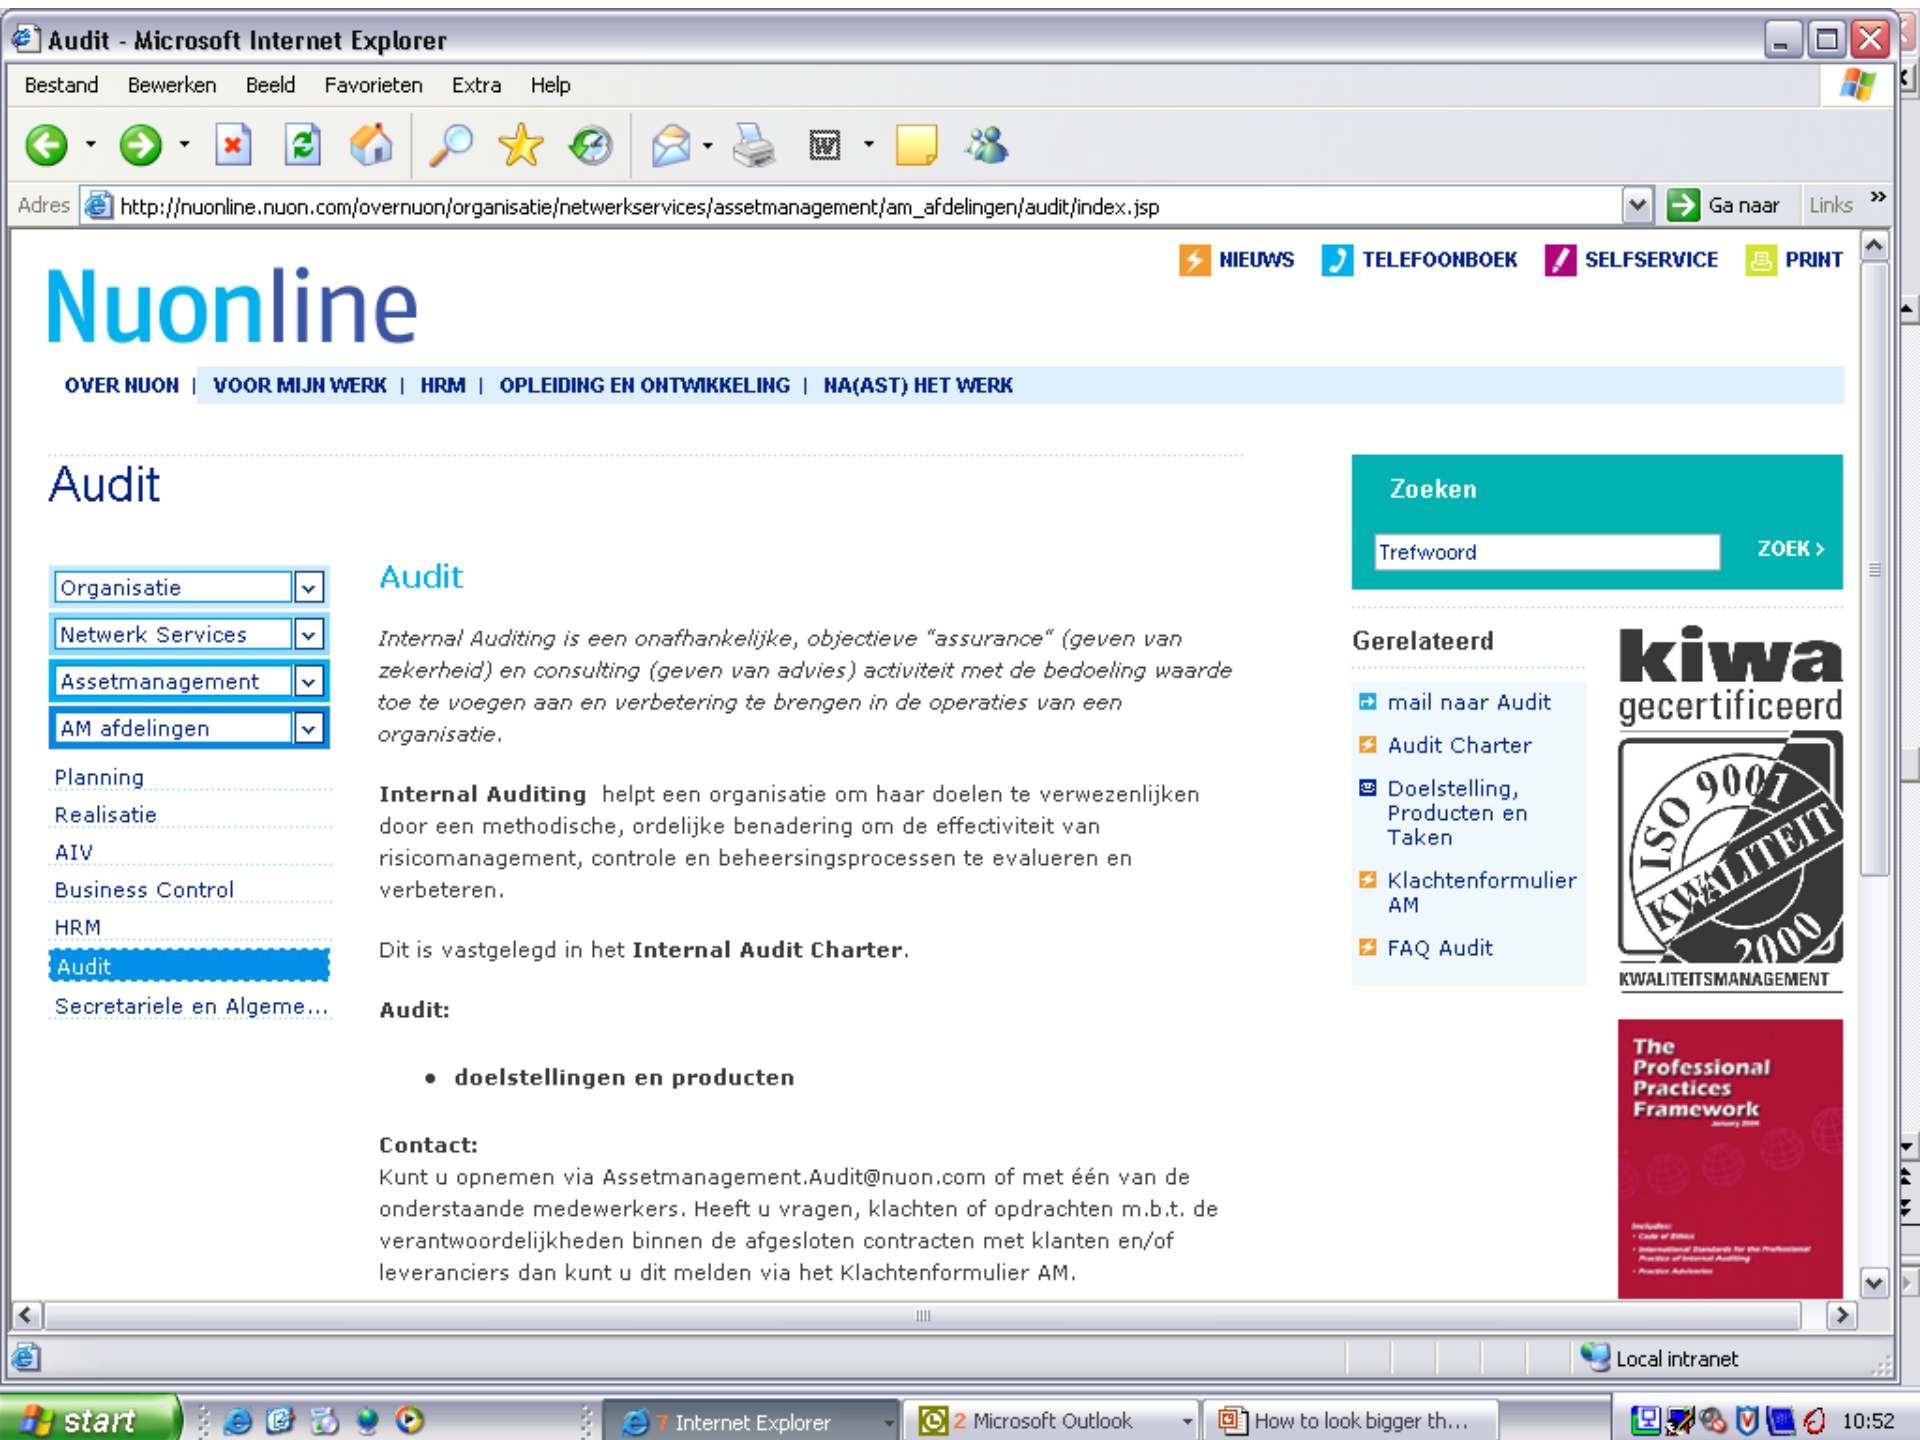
Audit - Microsoft Internet Explorer

Bestand Bewerken Beeld Favorieten Extra Help

Adres http://nuonline.nuon.com/overnuon/organisatie/netwerkservices/assetmanagement/am_afdelingen/audit/index.jsp Ga naar Links »

NIEUWS TELEFOONBOEK SELFSERVICE PRINT

Nuonline

OVER NUON | VOOR MIJN WERK | HRM | OPLEIDING EN ONTWIKKELING | NA(AST) HET WERK

Audit

Organisatie
Netwerk Services
Assetmanagement
AM afdelingen
Planning
Realisatie
AIV
Business Control
HRM
Audit
Secretariele en Algeme...

Audit

Internal Auditing is een onafhankelijke, objectieve "assurance" (geven van zekerheid) en consulting (geven van advies) activiteit met de bedoeling waarde toe te voegen aan en verbetering te brengen in de operaties van een organisatie.

**Internal Auditing** helpt een organisatie om haar doelen te verwezenlijken door een methodische, ordelijke benadering om de effectiviteit van risicomanagement, controle en beheersingsprocessen te evalueren en verbeteren.

Dit is vastgelegd in het **Internal Audit Charter**.

**Audit:**

- **doelstellingen en producten**

**Contact:**
Kunt u opnemen via Assetmanagement.Audit@nuon.com of met één van de onderstaande medewerkers. Heeft u vragen, klachten of opdrachten m.b.t. de verantwoordelijkheden binnen de afgesloten contracten met klanten en/of leveranciers dan kunt u dit melden via het Klachtenformulier AM.

Zoeken
Trefwoord
ZOEK ›

Gerelateerd
mail naar Audit
Audit Charter
Doelstelling, Producten en Taken
Klachtenformulier AM
FAQ Audit

kiwa
gecertificeerd
ISO 9001 KWALITEIT 2000
KWALITEITSMANAGEMENT

The Professional Practices Framework

Local intranet

start
7 Internet Explorer
2 Microsoft Outlook
How to look bigger th...
10:52